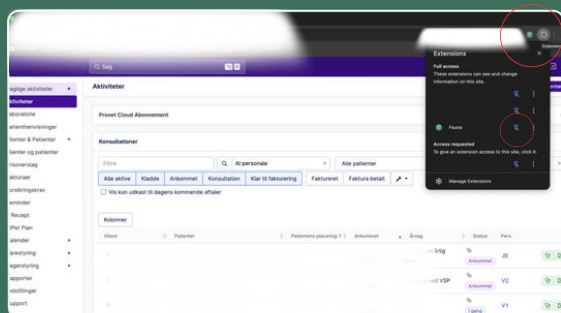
Extensions

Søg

Extensions

Full access

These extensions can see and change information on this site.

Fauna

Access requested

To give an extension access to this site, click it.

Manage Extensions

Daglige aktiviteter

Aktiviteter

Laboratorie

Patienthenvisninger

Klienter & Patienter

Klienter og patienter

Prisoverslag

Fakturaer

Forsikringskrav

Reminder

Recept

VetPlan

Kalender

Lagerstyring

Lagerstyring

Rapporter

Indstillinger

Support

Aktiviteter

Provet Cloud Abonnement

Konsultationer

Filtre

Al personale

Alle patienter

Alle aktive

Kladde

Ankommet

Konsultation

Klar til fakturering

Faktureret

Faktura betalt

Vis kun udkast til dagens kommende aftaler

Kolonner

Klient

Patienter

Patientens placering

Ankommet

Årsag

Status

Pers

Ankommet

I gang

V2

V1

V3